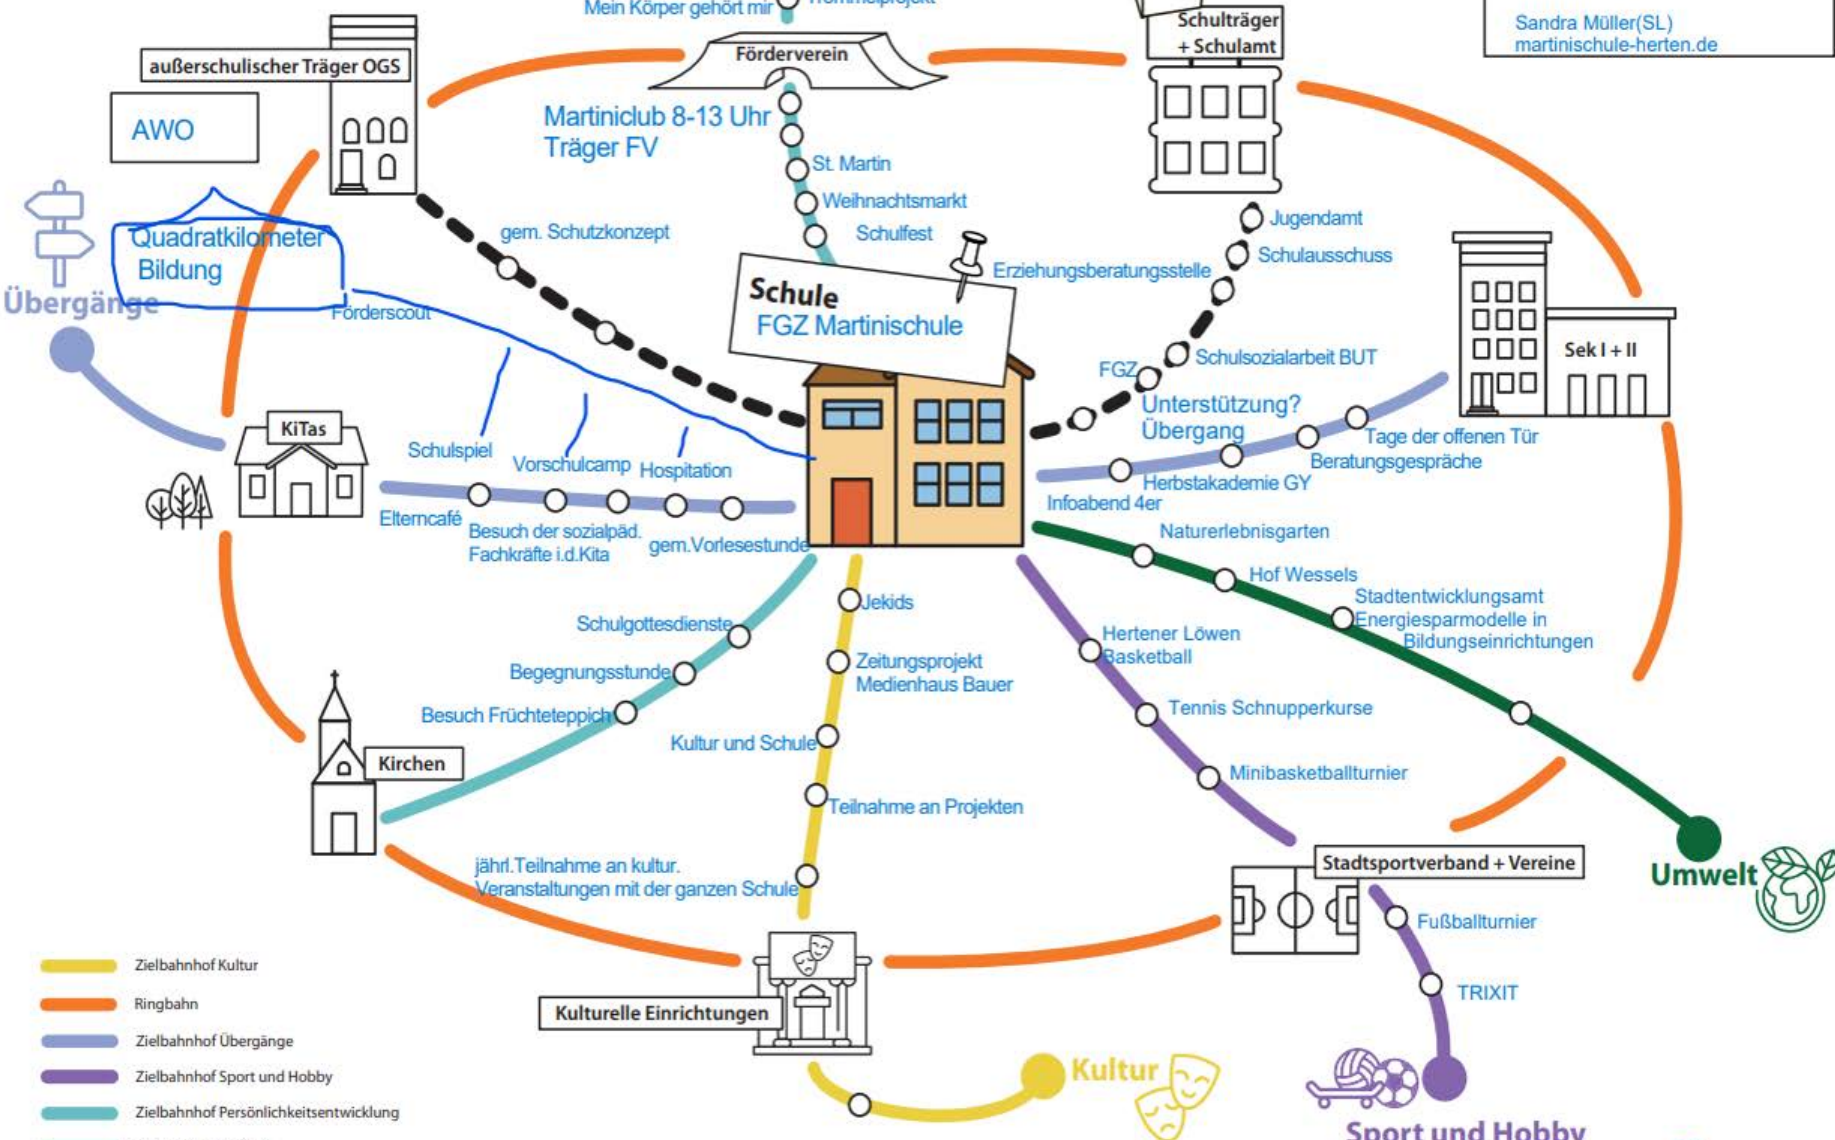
Mein Körper gehört mir

Förderverein

Schulträger + Schulamt

Sandra Müller(SL)
martinischule-herten.de

außerschulischer Träger OGS

AWO

Martiniclub 8-13 Uhr
Träger FV

St. Martin

Weihnachtsmarkt

Schulfest

gem. Schutzkonzept

Jugendamt

Schulausschuss

Erziehungsberatungsstelle

Quadratkilometer Bildung

Übergänge

Förderscout

Schule
FGZ Martinischule

Schulsozialarbeit BUT

FGZ

Unterstützung? Übergang

Sek I + II

Tage der offenen Tür

Beratungsgespräche

Herbstakademie GY

Infoabend 4er

KiTas

Schulspiel

Vorschulcamp

Hospitation

Elterncafé

Besuch der sozialpäd. Fachkräfte i.d.Kita

gem.Vorlesestunde

Naturerlebnisgarten

Hof Wessels

Stadtentwicklungsamt Energiesparmodelle in Bildungseinrichtungen

Jekids

Schulgottesdienste

Begegnungsstunde

Besuch Früchteteppich

Zeitungsprojekt Medienhaus Bauer

Kultur und Schule

Teilnahme an Projekten

Hertener Löwen Basketball

Tennis Schnupperkurse

Minibasketballturnier

Kirchen

jährl.Teilnahme an kultur. Veranstaltungen mit der ganzen Schule

Stadtsportverband + Vereine

Umwelt

Fußballturnier

TRIXIT

Kulturelle Einrichtungen

Kultur

Sport und Hobby

Zielbahnhof Kultur

Ringbahn

Zielbahnhof Übergänge

Zielbahnhof Sport und Hobby

Zielbahnhof Persönlichkeitsentwicklung